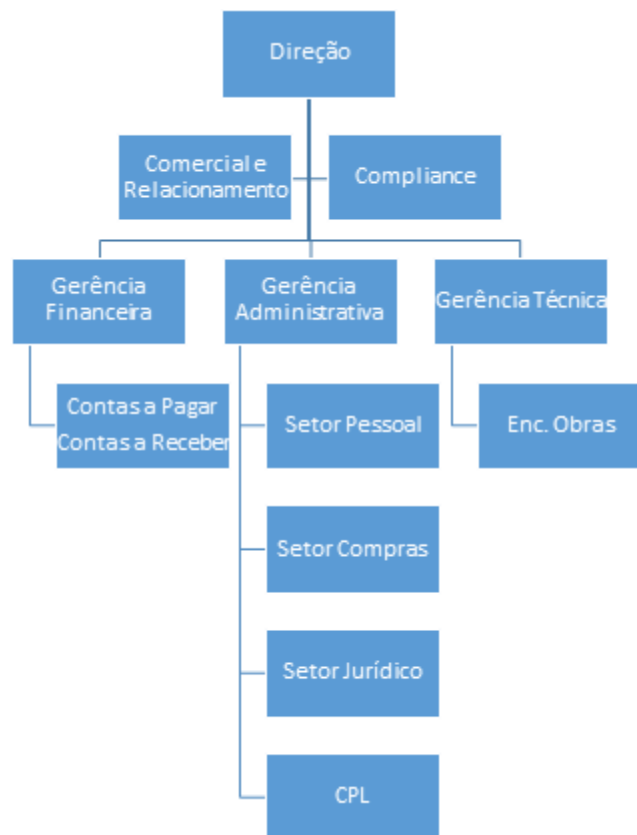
Direção

Comercial e Relacionamento

Compliance

Gerência Financeira

Gerência Administrativa

Gerência Técnica

Contas a Pagar
Contas a Receber

Setor Pessoal

Enc. Obras

Setor Compras

Setor Jurídico

CPL